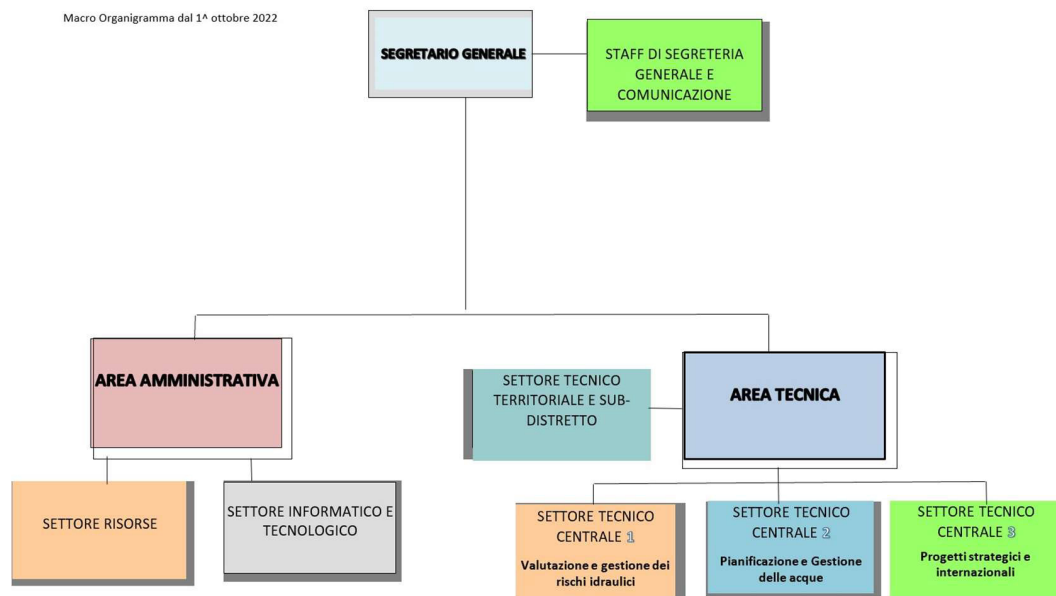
Macro Organigramma dal 1^ ottobre 2022

SEGRETARIO GENERALE

STAFF DI SEGRETERIA GENERALE E COMUNICAZIONE

AREA AMMINISTRATIVA

SETTORE TECNICO TERRITORIALE E SUB-DISTRETTO

AREA TECNICA

SETTORE RISORSE

SETTORE INFORMATICO E TECNOLOGICO

SETTORE TECNICO CENTRALE 1
Valutazione e gestione dei rischi idraulici

SETTORE TECNICO CENTRALE 2
Pianificazione e Gestione delle acque

SETTORE TECNICO CENTRALE 3
Progetti strategici e internazionali